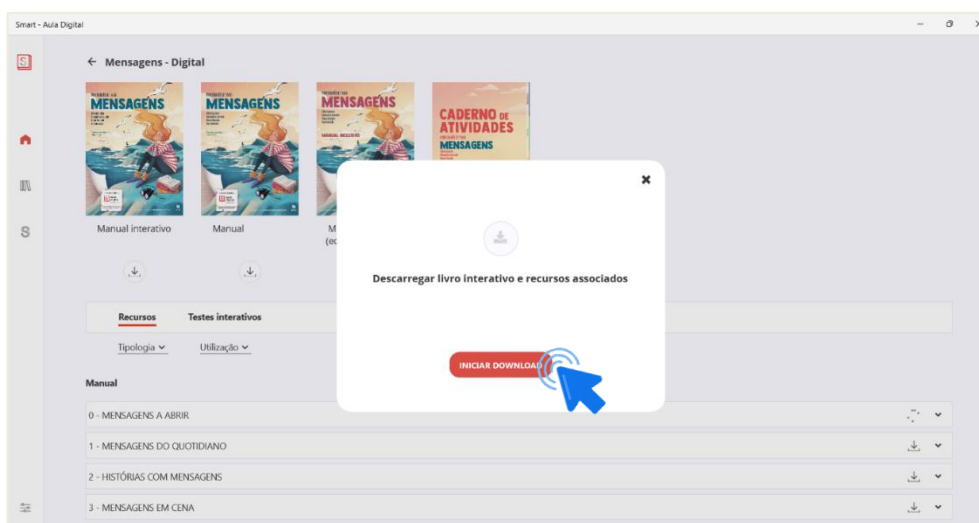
Smart - Aula Digital

← Mensagens - Digital

MENSAGENS

MENSAGENS

MENSAGENS

MANUAL INCLUSIVO

CADERNO DE ATIVIDADES

MENSAGENS

Manual interativo

Manual

M
(ed

Descarregar livro interativo e recursos associados

INICIAR DOWNLOA

Recursos

Testes interativos

Tipologia

Utilização

Manual

0 - MENSAGENS A ABRIR

1 - MENSAGENS DO QUOTIDIANO

2 - HISTÓRIAS COM MENSAGENS

3 - MENSAGENS EM CENA